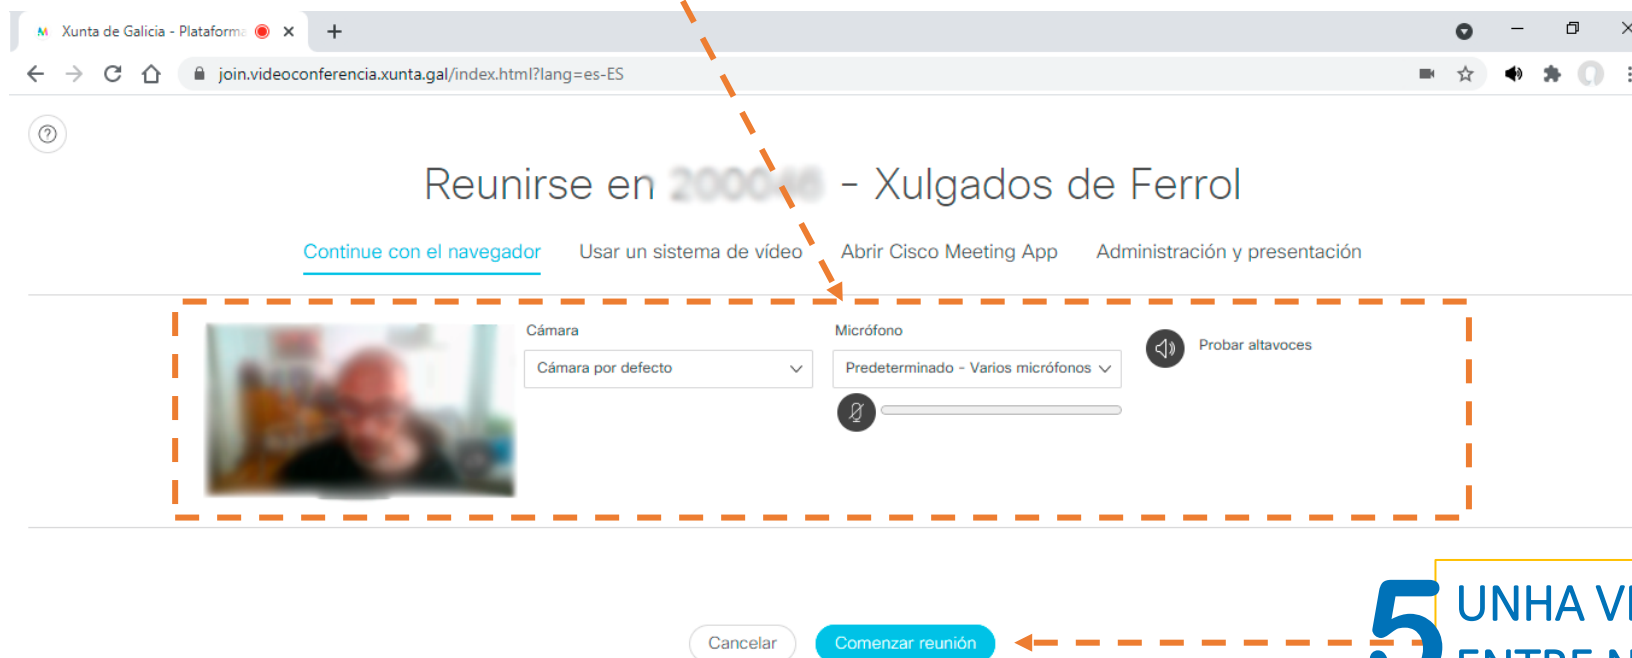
Xunta de Galicia - Plataforma

join.videoconferencia.xunta.gal/index.html?lang=es-ES

Reunirse en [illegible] - Xulgados de Ferrol

Continue con el navegador Usar un sistema de vídeo Abrir Cisco Meeting App Administración y presentación

Cámara
Cámara por defecto

Micrófono
Predeterminado - Varios micrófonos

Probar altavoces

5 UNHA V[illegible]
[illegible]

Cancelar Comenzar reunión